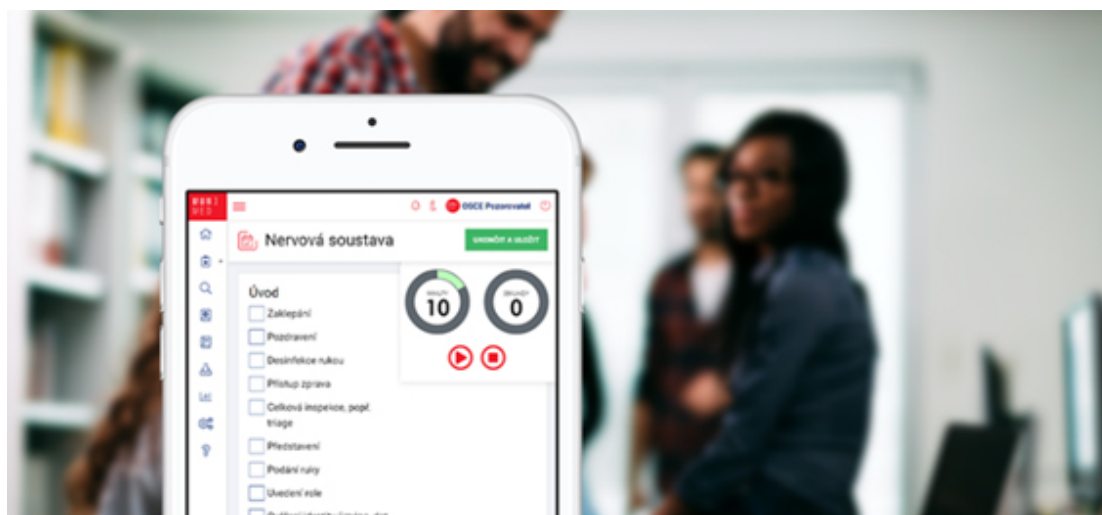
MUNI MED

OSCE Pozorovatel

Nervová soustava

UKONČIT A ULOŽIT

Úvod

Zaklepání

Pozdravení

Desinfekce rukou

Přístup zprava

Celková inspekce, popř. triage

Představení

Podání ruky

Uvedení role

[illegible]

MINUTY
10

SEKUNDY
0